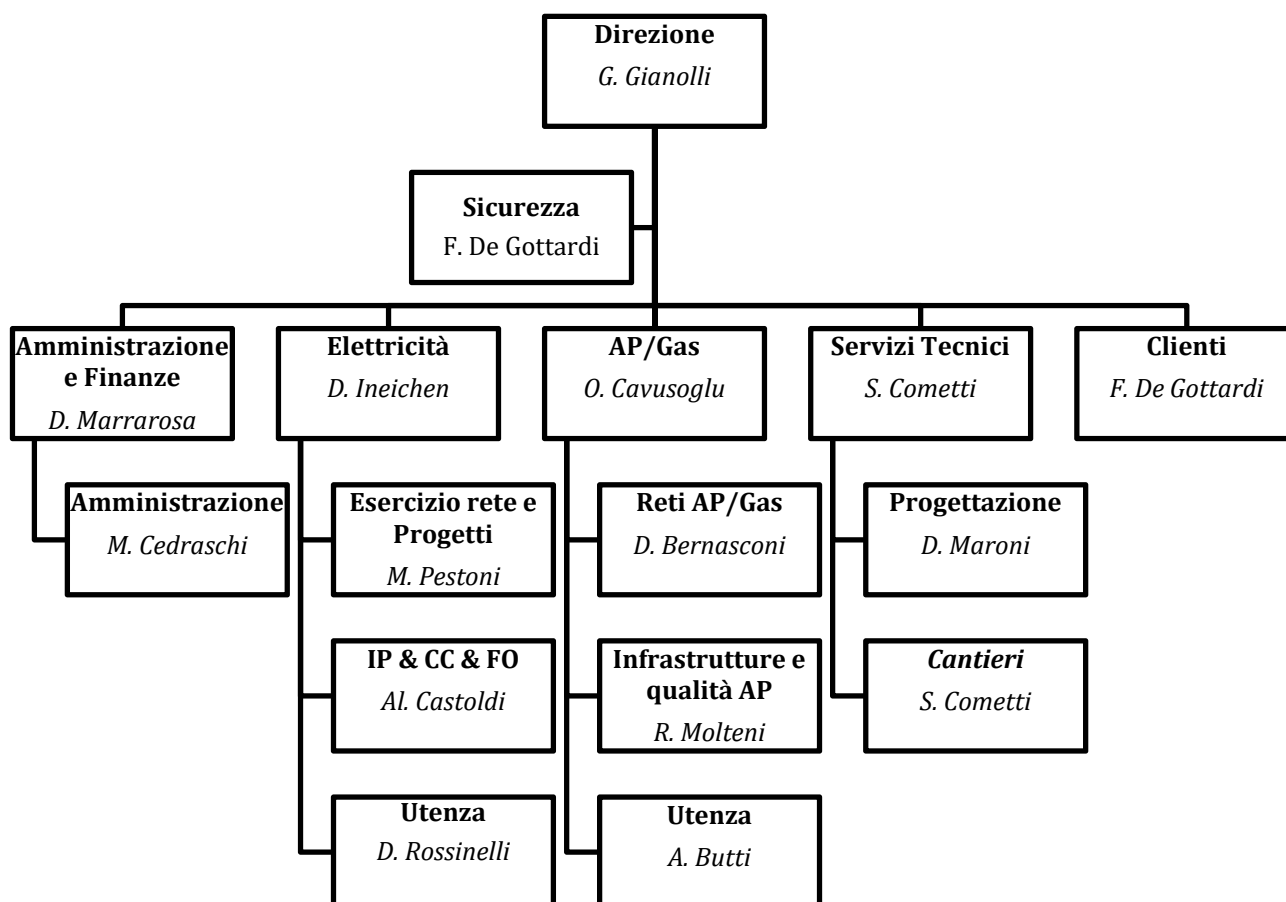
Direzione
G. Gianolli

Sicurezza
F. De Gottardi

Amministrazione e Finanze
D. Marrarosa

Amministrazione
M. Cedraschi

Elettricità
D. Ineichen

Esercizio rete e Progetti
M. Pestoni

IP & CC & FO
Al. Castoldi

Utenza
D. Rossinelli

AP/Gas
O. Cavusoglu

Reti AP/Gas
D. Bernasconi

Infrastrutture e qualità AP
R. Molteni

Utenza
A. Butti

Servizi Tecnici
S. Cometti

Progettazione
D. Maroni

Cantieri
S. Cometti

Clienti
F. De Gottardi